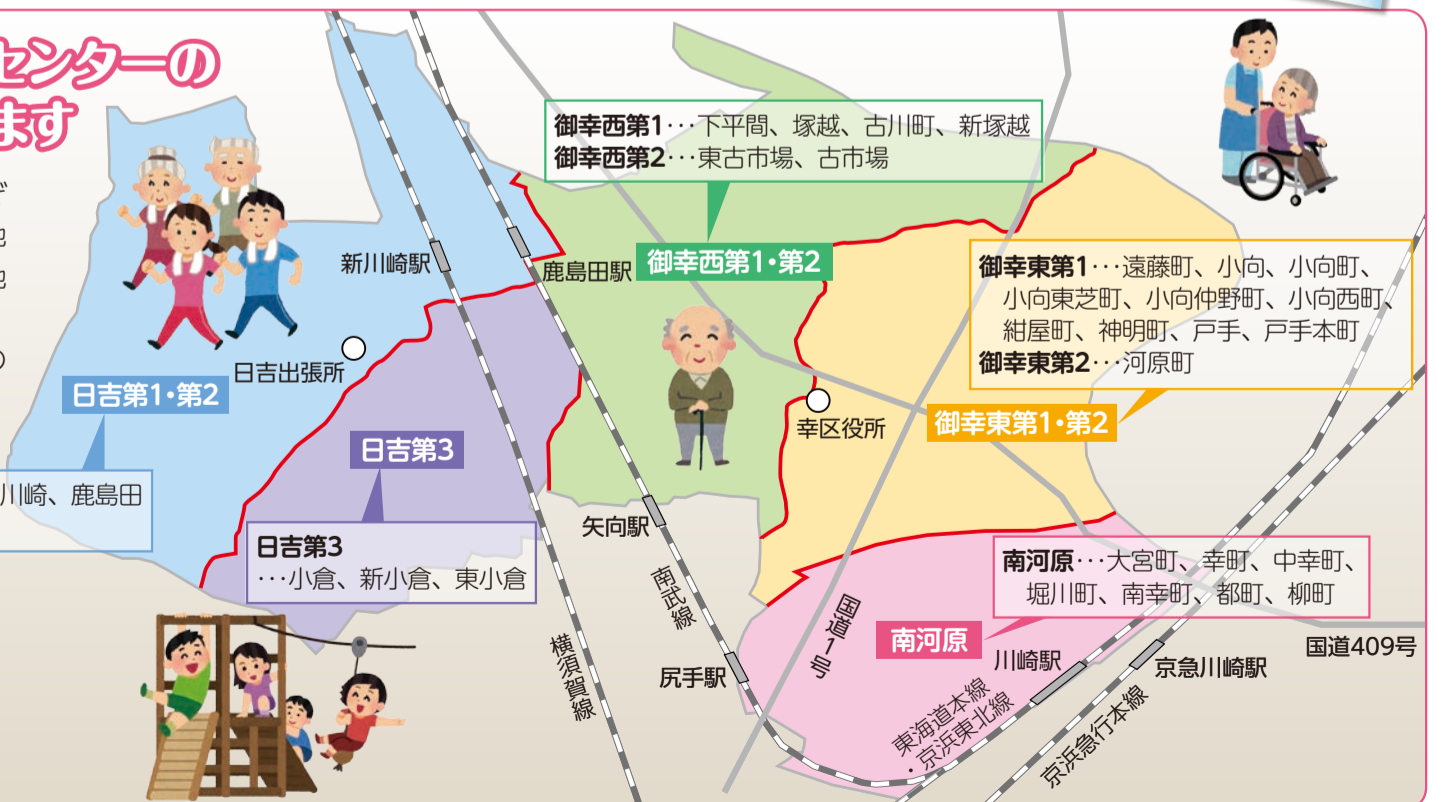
センターの
ます

御幸西第1･･･下平間、塚越、古川町、新塚越
御幸西第2･･･東古市場、古市場

新川崎駅
鹿島田駅
御幸西第1・第2

御幸東第1･･･遠藤町、小向、小向町、小向東芝町、小向仲野町、小向西町、紺屋町、神明町、戸手、戸手本町
御幸東第2･･･河原町

日吉出張所
幸区役所
日吉第1・第2
御幸東第1・第2
日吉第3
川崎、鹿島田

日吉第3
･･･小倉、新小倉、東小倉

矢向駅
南武線

南河原･･･大宮町、幸町、中幸町、堀川町、南幸町、都町、柳町

国道1号
南河原
国道409号
横須賀線
尻手駅
川崎駅
京急川崎駅
東海道本線・京浜東北線
京浜急行本線